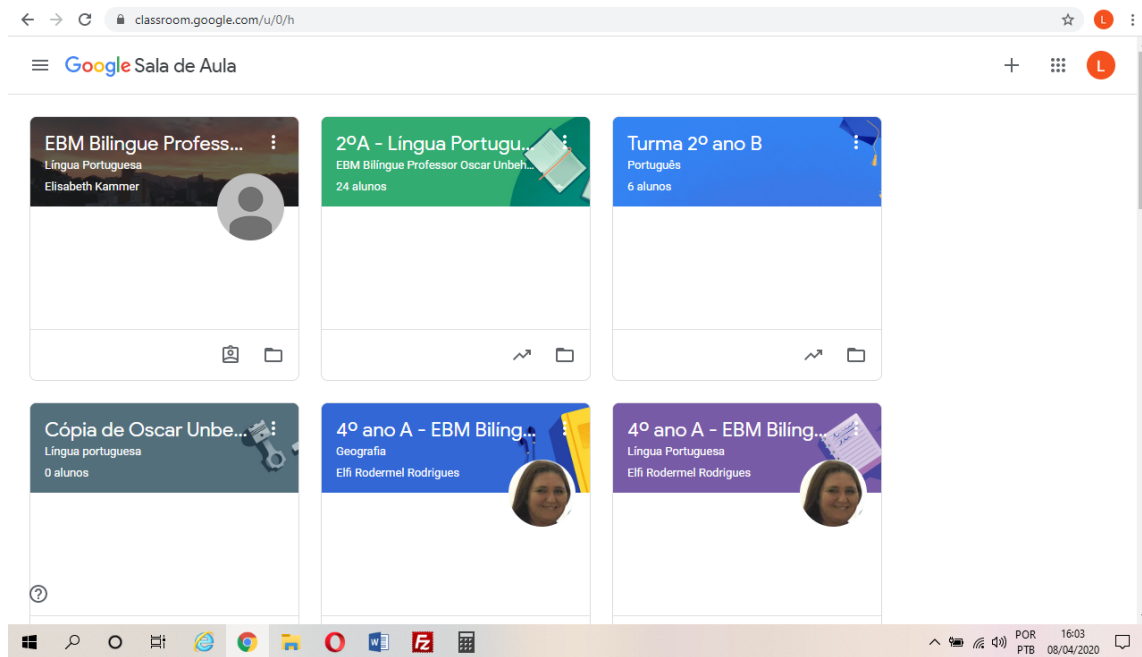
classroom.google.com/u/0/h

L

Google Sala de Aula

L

EBM Bilingue Profess...
Língua Portuguesa
Elisabeth Kammer

2ºA - Língua Portugu...
EBM Bilíngue Professor Oscar Unbeh...
24 alunos

Turma 2º ano B
Português
6 alunos

Cópia de Oscar Unbe...
Língua portuguesa
0 alunos

4º ano A - EBM Bilíng...
Geografia
Elfi Rodermel Rodrigues

4º ano A - EBM Bilíng...
Língua Portuguesa
Elfi Rodermel Rodrigues

?

POR
PTB
16:03
08/04/2020